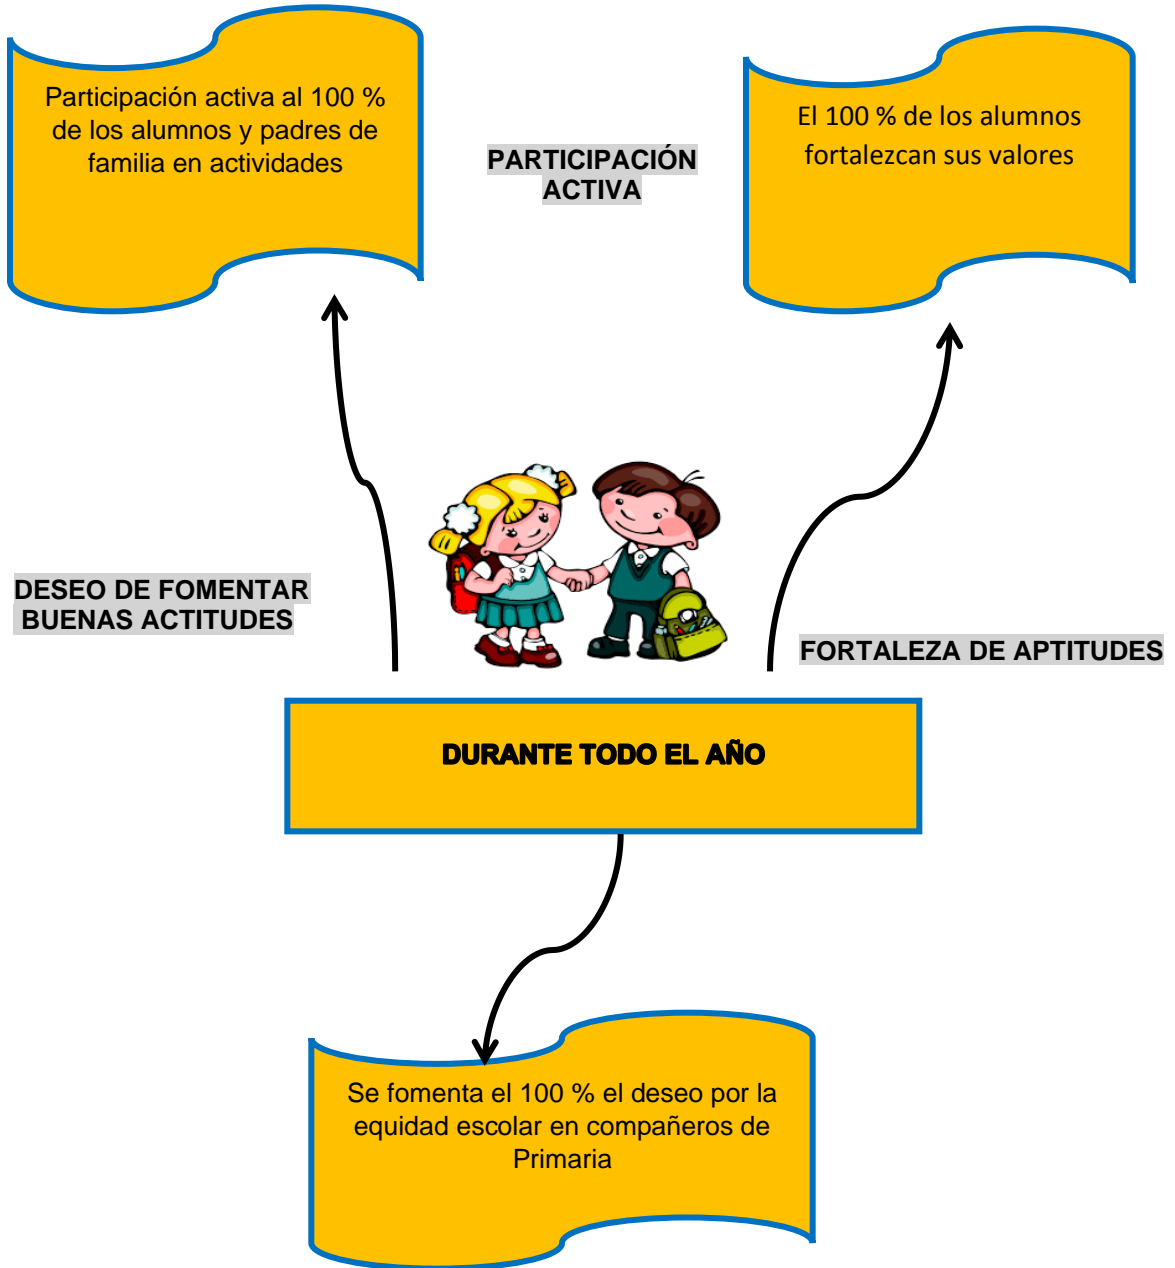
Participación activa al 100 % de los alumnos y padres de familia en actividades

PARTICIPACIÓN ACTIVA

El 100 % de los alumnos fortalezcan sus valores

DESEO DE FOMENTAR BUENAS ACTITUDES

FORTALEZA DE APTITUDES

DURANTE TODO EL AÑO

Se fomenta el 100 % el deseo por la equidad escolar en compañeros de Primaria